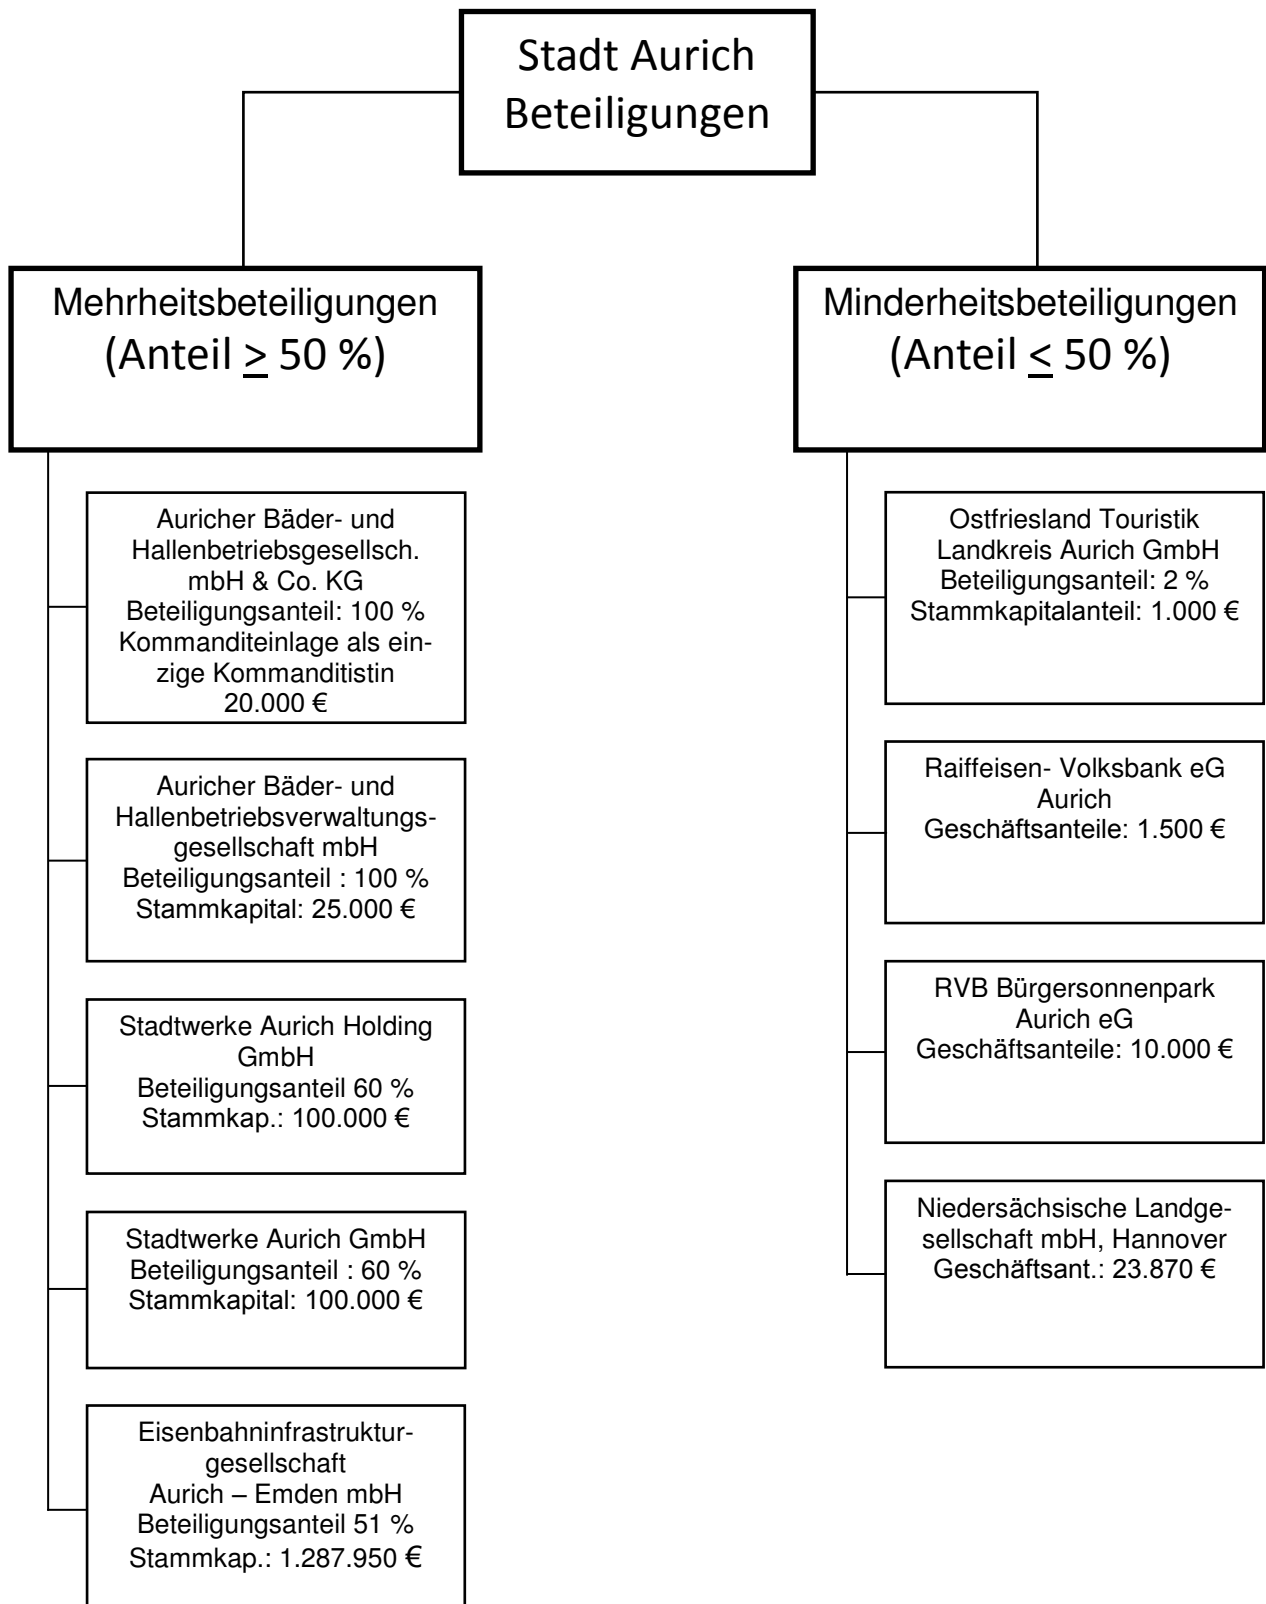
Stadt Aurich
Beteiligungen

Mehrheitsbeteiligungen
(Anteil $\geq$ 50 %)

Auricher Bäder- und Hallenbetriebsgesellsch. mbH & Co. KG
Beteiligungsanteil: 100 %
Kommanditeinlage als einzige Kommanditistin
20.000 €

Auricher Bäder- und Hallenbetriebsverwaltungsgesellschaft mbH
Beteiligungsanteil : 100 %
Stammkapital: 25.000 €

Stadtwerke Aurich Holding GmbH
Beteiligungsanteil 60 %
Stammkap.: 100.000 €

Stadtwerke Aurich GmbH
Beteiligungsanteil : 60 %
Stammkapital: 100.000 €

Eisenbahninfrastrukturgesellschaft
Aurich – Emden mbH
Beteiligungsanteil 51 %
Stammkap.: 1.287.950 €

Minderheitsbeteiligungen
(Anteil $\leq$ 50 %)

Ostfriesland Touristik Landkreis Aurich GmbH
Beteiligungsanteil: 2 %
Stammkapitalanteil: 1.000 €

Raiffeisen- Volksbank eG Aurich
Geschäftsanteile: 1.500 €

RVB Bürgersonnenpark Aurich eG
Geschäftsanteile: 10.000 €

Niedersächsische Landgesellschaft mbH, Hannover
Geschäftsant.: 23.870 €